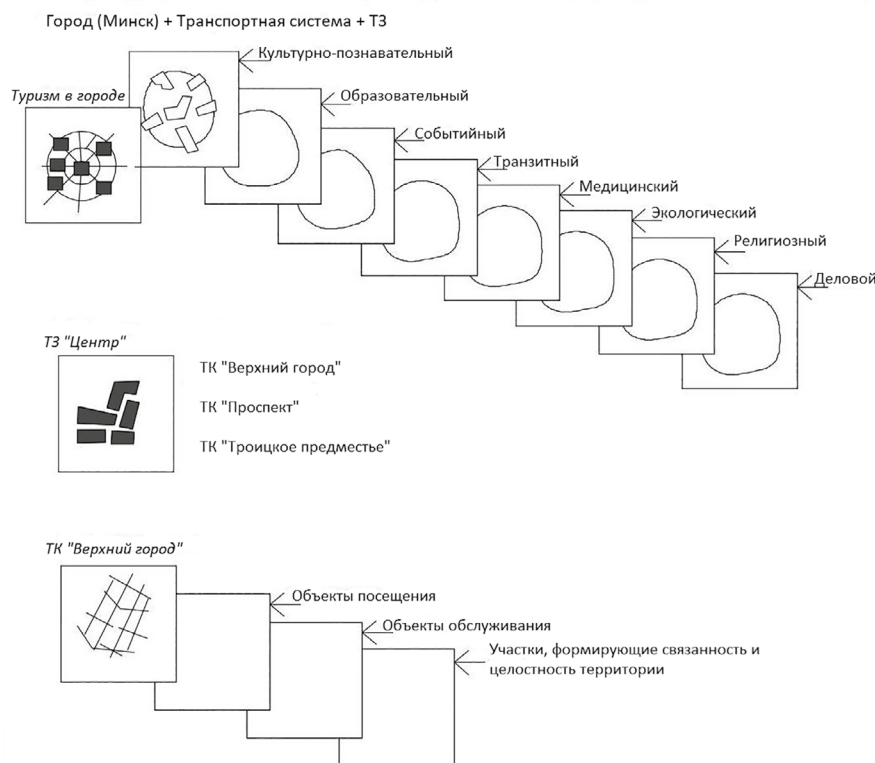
Город (Минск) + Транспортная система + ТЗ

Туризм в городе

Культурно-познавательный

Образовательный

Событийный

Транзитный

Медицинский

Экологический

Религиозный

Деловой

ТЗ "Центр"

ТК "Верхний город"

ТК "Проспект"

ТК "Троицкое предместье"

ТК "Верхний город"

Объекты посещения

Объекты обслуживания

Участки, формирующие связанность и целостность территории